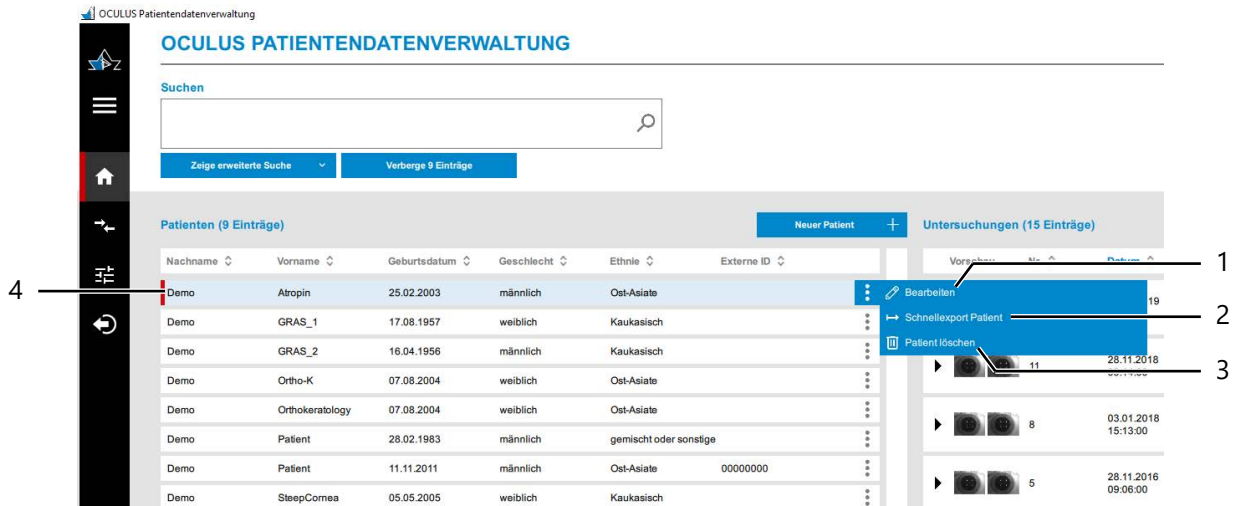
OCULUS Patientendatenverwaltung

OCULUS PATIENTENDATENVERWALTUNG

Suchen

Zeige erweiterte Suche

Verberge 9 Einträge

Patienten (9 Einträge)

Neuer Patient +

Untersuchungen (15 Einträge)

| Nachname | Vorname | Geburtsdatum | Geschlecht | Ethnie | Externe ID |
|---|---|---|---|---|---|
| Demo | Atropin | 25.02.2003 | männlich | Ost-Asiate | |
| Demo | GRAS_1 | 17.08.1957 | weiblich | Kaukasisch | |
| Demo | GRAS_2 | 16.04.1956 | männlich | Kaukasisch | |
| Demo | Ortho-K | 07.08.2004 | weiblich | Ost-Asiate | |
| Demo | Orthokeratology | 07.08.2004 | weiblich | Ost-Asiate | |
| Demo | Patient | 28.02.1983 | männlich | gemischt oder sonstige | |
| Demo | Patient | 11.11.2011 | männlich | Ost-Asiate | 00000000 |
| Demo | SteepCornea | 05.05.2005 | weiblich | Kaukasisch | |

Bearbeiten
Schnellexport Patient
Patient löschen

Vorschau Nr. Datum
19
11 28.11.2018
8 03.01.2018 15:13:00
5 28.11.2016 09:06:00

1
2
3
4